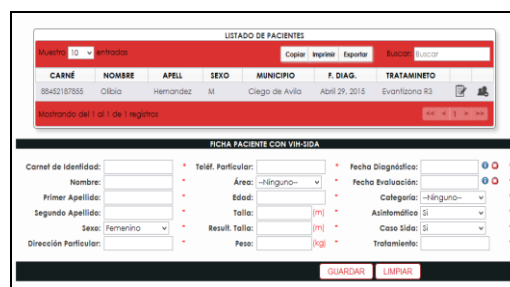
LISTADO DE PACIENTES

Muestro 10 entradas

Copiar Imprimir Exportar

Buscar: Buscar

| CARNÉ | NOMBRE | APELL | SEXO | MUNICIPIO | F. DIAG. | TRATAMINETO |
|---|---|---|---|---|---|---|
| 88452187855 | Olibia | Hernandez | M | Ciego de Avila | Abril 29, 2015 | Evantizona R3 |

Mostrando del 1 al 1 de 1 registros

<< < 1 > >>

FICHA PACIENTE CON VIH-SIDA

Carnet de Identidad: *
Teléf. Particular: *
Fecha Diagnóstico: *
Nombre: *
Área: --Ninguno-- *
Fecha Evaluación: *
Primer Apellido: *
Edad: *
Categoría: --Ninguno-- *
Segundo Apellido: *
Talla: (m) *
Asintomático Si *
Sexo: Femenino *
Result. Talla: (m) *
Caso Sida: Si *
Dirección Particular: *
Peso: (kg) *
Tratamiento: *

GUARDAR LIMPIAR